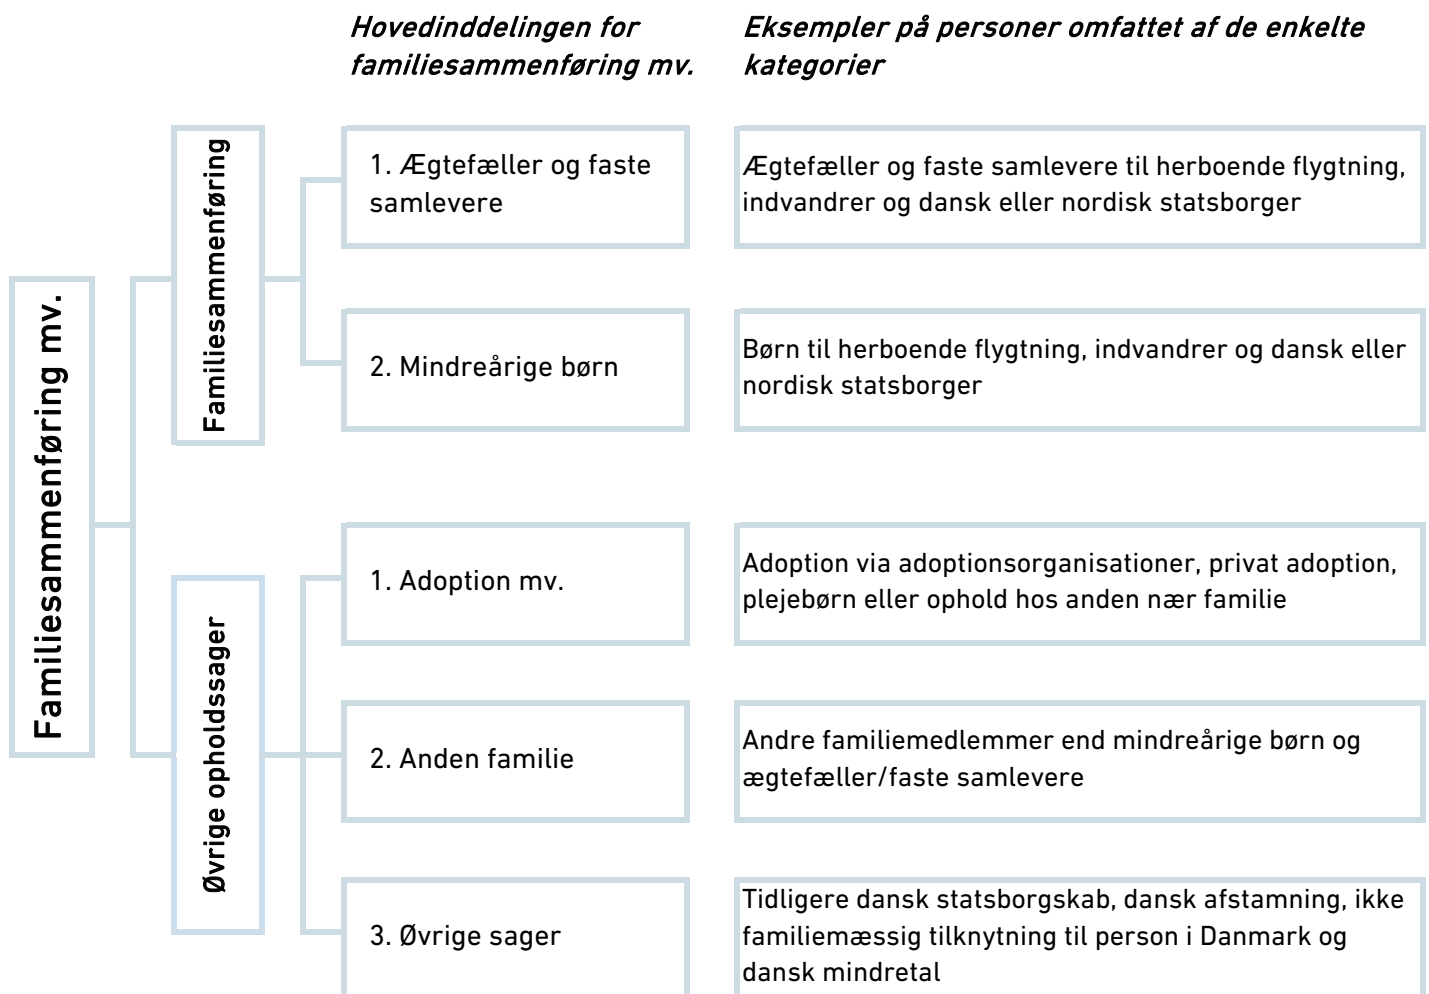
Hovedinddelingen for familiesammenføring mv.

Eksempler på personer omfattet af de enkelte kategorier

Familiesammenføring mv.

Familiesammenføring

1. Ægtefæller og faste samlevere

Ægtefæller og faste samlevere til herboende flygtning, indvandrer og dansk eller nordisk statsborger

2. Mindreårige børn

Børn til herboende flygtning, indvandrer og dansk eller nordisk statsborger

Øvrige opholdssager

1. Adoption mv.

Adoption via adoptionsorganisationer, privat adoption, plejebørn eller ophold hos anden nær familie

2. Anden familie

Andre familiemedlemmer end mindreårige børn og ægtefæller/faste samlevere

3. Øvrige sager

Tidligere dansk statsborgskab, dansk afstamning, ikke familiemæssig tilknytning til person i Danmark og dansk mindretal